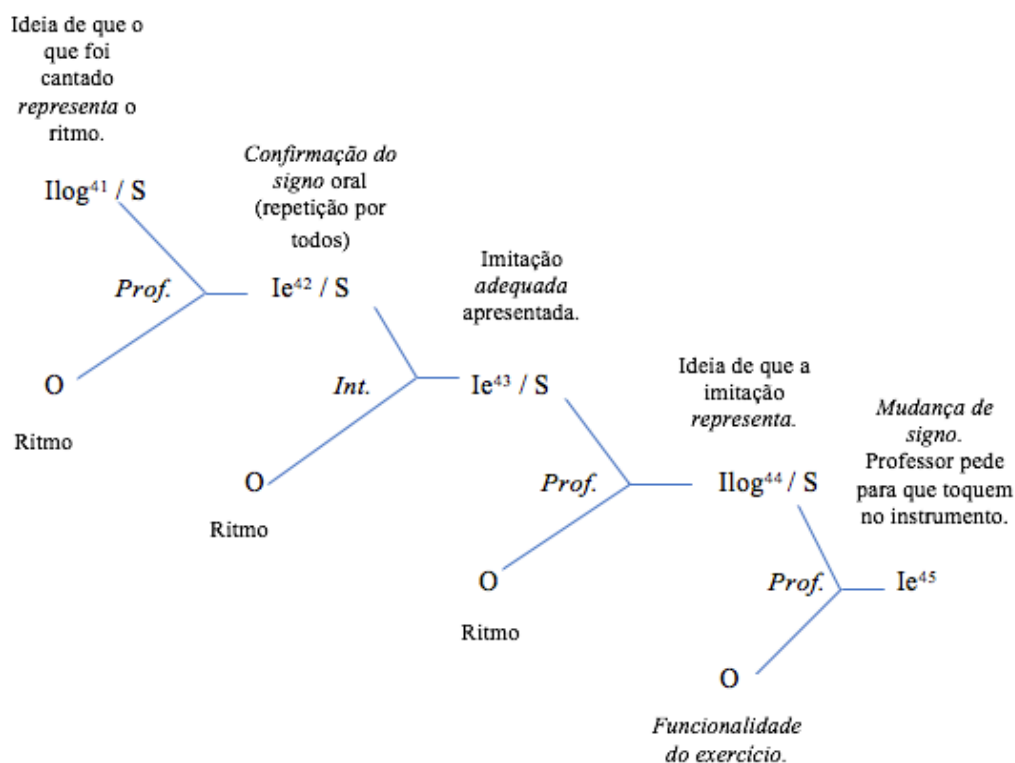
Ideia de que o que foi cantado *representa* o ritmo.

Ilog$^{41}$ / S

*Prof.*

O

Ritmo

*Confirmação do signo* oral (repetição por todos)

Ie$^{42}$ / S

*Int.*

O

Ritmo

Imitação *adequada* apresentada.

Ie$^{43}$ / S

*Prof.*

O

Ritmo

Ideia de que a imitação *representa.*

Ilog$^{44}$ / S

*Prof.*

O

*Funcionalidade do exercício.*

*Mudança de signo.* Professor pede para que toquem no instrumento.

Ie$^{45}$